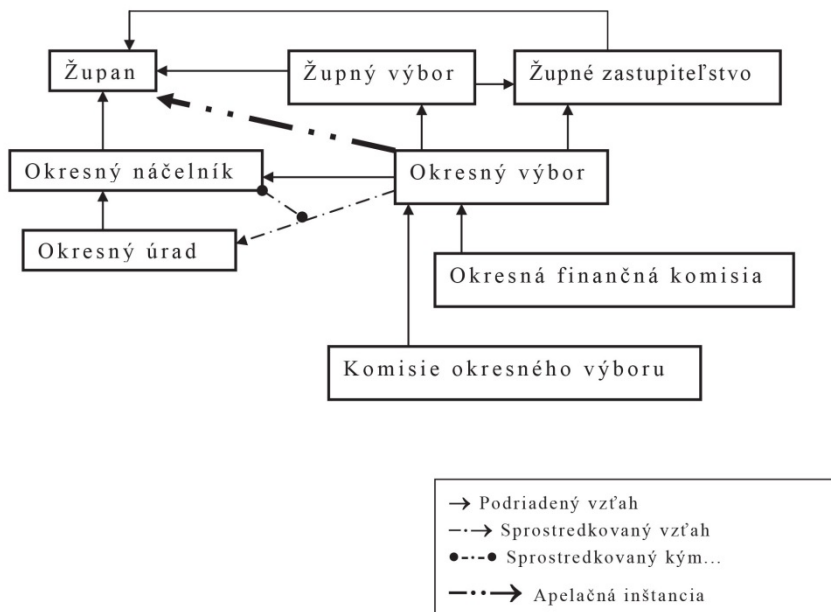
Župan

Župný výbor

Župné zastupiteľstvo

Okresný náčelník

Okresný výbor

Okresný úrad

Okresná finančná komisia

Komisie okresného výboru

→ Podriadený vzťah
-·-→ Sprostredkovaný vzťah
●---● Sprostredkovaný kým...
—··→ Apelačná inštancia